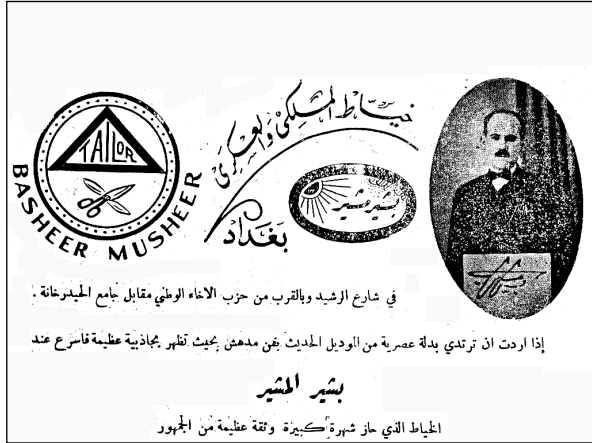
TAILOR
BASHEER MUSHEER

خياط الملكي والعسكري

بشير مشير

بغداد

في شارع الرشيد وبالقرب من حزب الاخاء الوطني مقابل جامع الحيدرخانة .

إذا اردت ان ترتدي بدلة عصرية من الموديل الحديث بفن مدهش بحيث تظهر بجاذبية عظيمة فاسرع عند

بشير المشير

الخياط الذي حاز شهرة كبيرة وثقة عظيمة من الجمهور